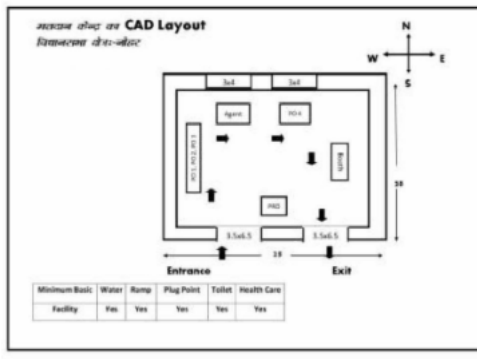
मतदान केन्द्र का CAD Layout
विधानसभा क्षेत्र-ब्यौहार

N
W E
S

3x4 3x4
Agent PO-I
PO-1, PO-2, PO-3
Booth
PRO
3.5x6.5 3.5x6.5
30
19
Entrance Exit

| Minimum Basic | Water | Ramp | Plug Point | Toilet | Health Care |
|---|---|---|---|---|---|
| Facility | Yes | Yes | Yes | Yes | Yes |